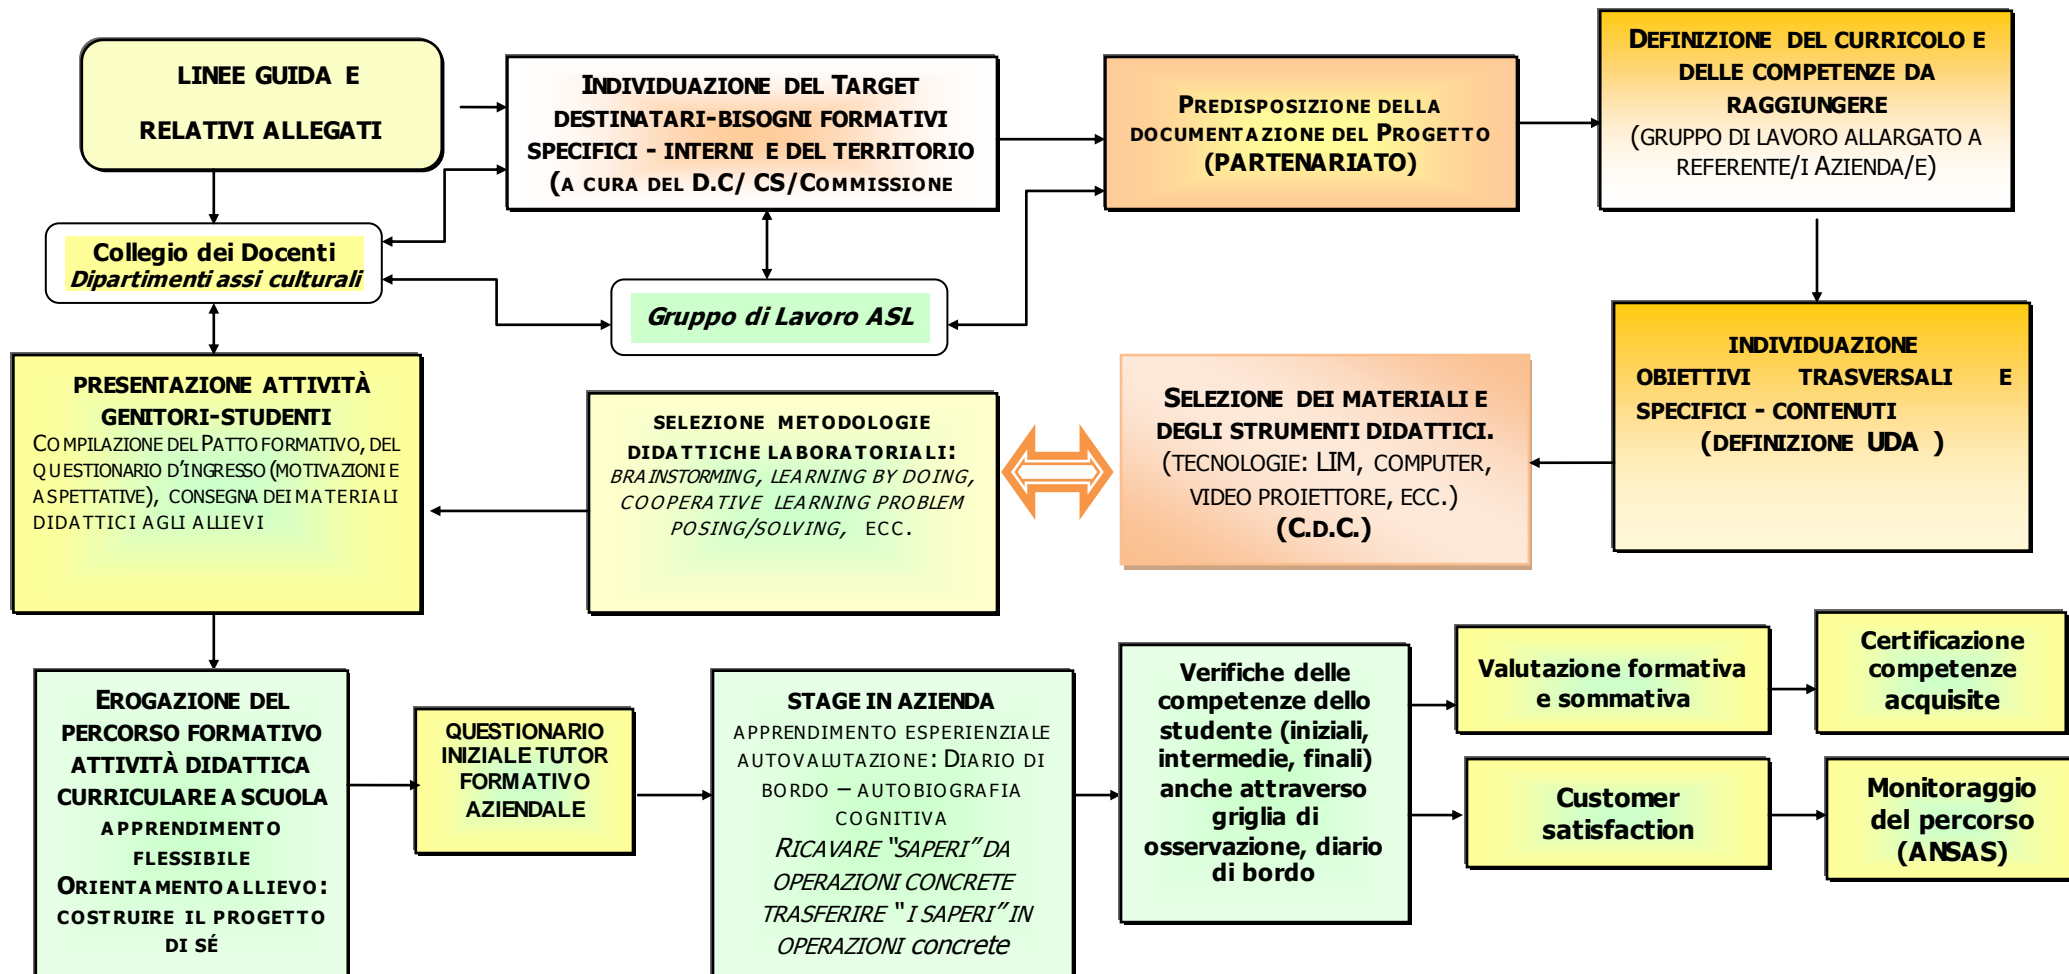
LINEE GUIDA E RELATIVI ALLEGATI

INDIVIDUAZIONE DEL TARGET DESTINATARI-BISOGNI FORMATIVI SPECIFICI - INTERNI E DEL TERRITORIO (A CURA DEL D.C/ CS/COMMISSIONE

PREDISPOSIZIONE DELLA DOCUMENTAZIONE DEL PROGETTO (PARTENARIATO)

DEFINIZIONE DEL CURRICOLO E DELLE COMPETENZE DA RAGGIUNGERE (GRUPPO DI LAVORO ALLARGATO A REFERENTE/I AZIENDA/E)

Collegio dei Docenti
Dipartimenti assi culturali

Gruppo di Lavoro ASL

PRESENTAZIONE ATTIVITÀ GENITORI-STUDENTI
COMPILAZIONE DEL PATTO FORMATIVO, DEL QUESTIONARIO D'INGRESSO (MOTIVAZIONI E ASPETTATIVE), CONSEGNA DEI MATERIALI DIDATTICI AGLI ALLIEVI

SELEZIONE METODOLOGIE DIDATTICHE LABORATORIALI:
BRAINSTORMING, LEARNING BY DOING, COOPERATIVE LEARNING PROBLEM POSING/SOLVING, ECC.

SELEZIONE DEI MATERIALI E DEGLI STRUMENTI DIDATTICI. (TECNOLOGIE: LIM, COMPUTER, VIDEO PROIETTORE, ECC.) (C.D.C.)

INDIVIDUAZIONE OBIETTIVI TRASVERSALI E SPECIFICI - CONTENUTI (DEFINIZIONE UDA )

EROGAZIONE DEL PERCORSO FORMATIVO ATTIVITÀ DIDATTICA CURRICULARE A SCUOLA APPRENDIMENTO FLESSIBILE ORIENTAMENTO ALLIEVO: COSTRUIRE IL PROGETTO DI SÉ

QUESTIONARIO INIZIALE TUTOR FORMATIVO AZIENDALE

STAGE IN AZIENDA
APPRENDIMENTO ESPERIENZIALE AUTOVALUTAZIONE: DIARIO DI BORDO – AUTOBIOGRAFIA COGNITIVA
RICAVARE "SAPERI" DA OPERAZIONI CONCRETE TRASFERIRE " I SAPERI" IN OPERAZIONI concrete

Verifiche delle competenze dello studente (iniziali, intermedie, finali) anche attraverso griglia di osservazione, diario di bordo

Valutazione formativa e sommativa

Certificazione competenze acquisite

Customer satisfaction

Monitoraggio del percorso (ANSAS)